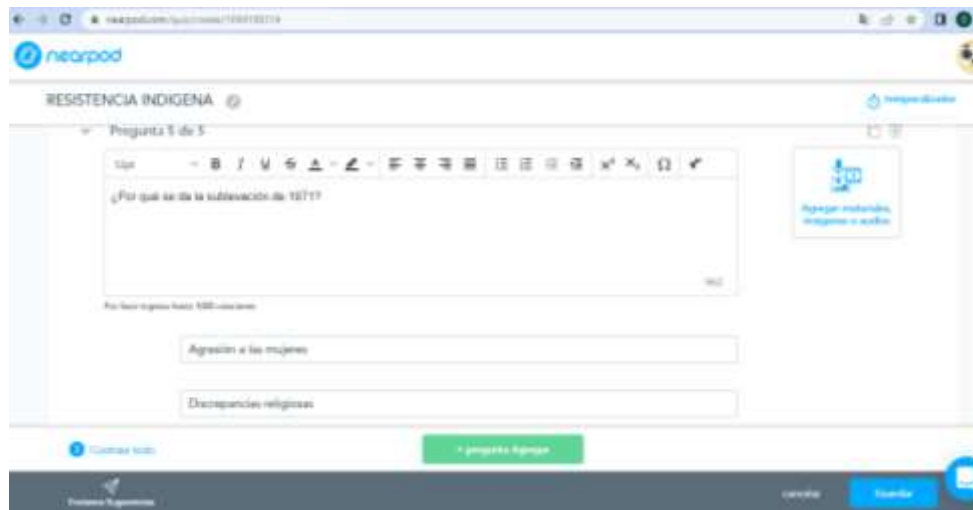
nearpod.com/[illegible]

nearpod

RESISTENCIA INDIGENA

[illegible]

Pregunta 5 de 5

¿Por qué se da la sublevación de 1671?

Agregar materiales, imágenes o audios

Agresión a las mujeres

Discrepancias religiosas

Contraer todo

+ pregunta Agregar

cancelar

Guardar